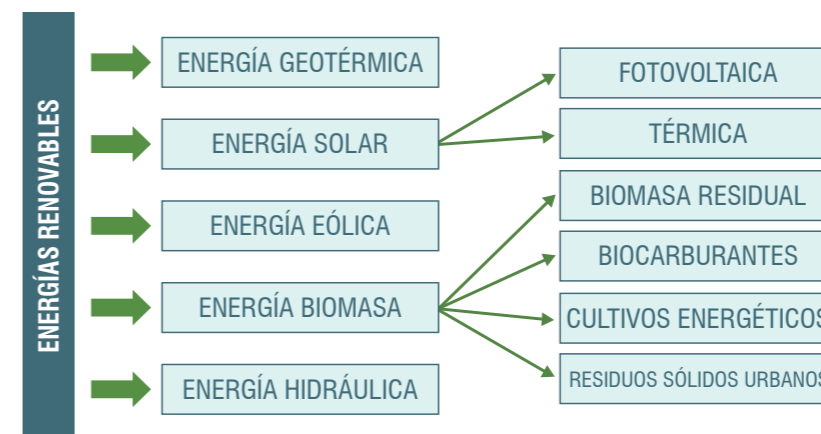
ENERGÍAS RENOVABLES

ENERGÍA GEOTÉRMICA

ENERGÍA SOLAR

ENERGÍA EÓLICA

ENERGÍA BIOMASA

ENERGÍA HIDRÁULICA

FOTOVOLTAICA

TÉRMICA

BIOMASA RESIDUAL

BIOCARBURANTES

CULTIVOS ENERGÉTICOS

RESIDUOS SÓLIDOS URBANOS